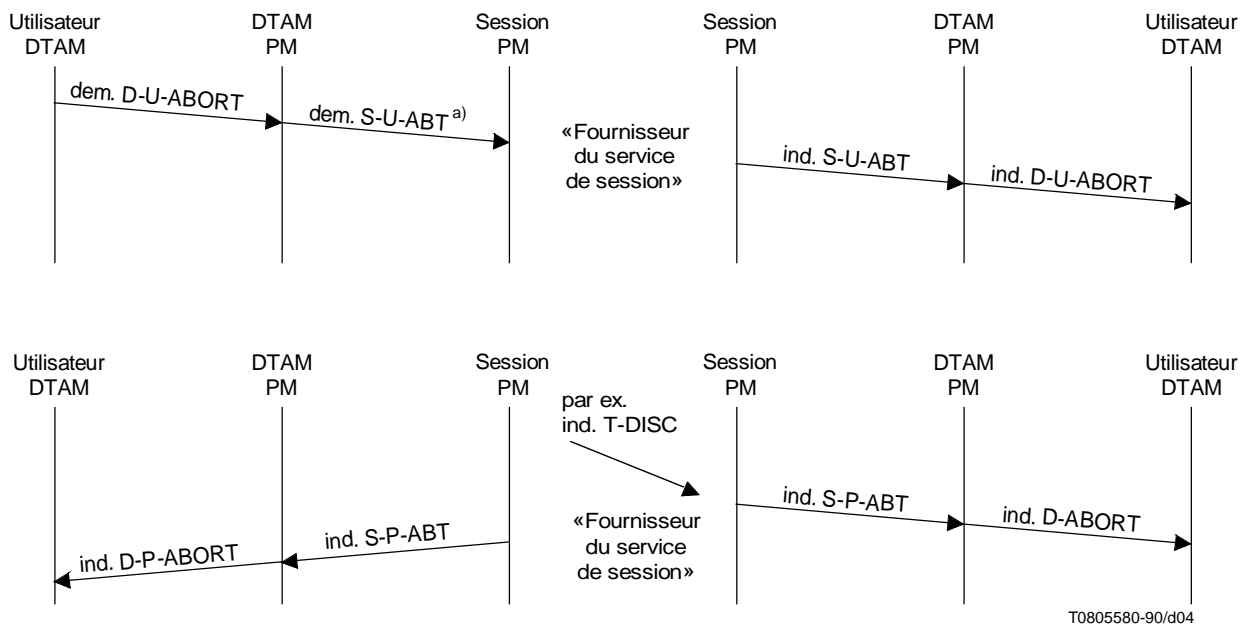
Utilisateur DTAM

DTAM PM

Session PM

Session PM

DTAM PM

Utilisateur DTAM

dem. D-U-ABORT

dem. S-U-ABT a)

«Fournisseur du service de session»

ind. S-U-ABT

ind. D-U-ABORT

Utilisateur DTAM

DTAM PM

Session PM

Session PM

DTAM PM

Utilisateur DTAM

par ex. ind. T-DISC

«Fournisseur du service de session»

ind. S-P-ABT

ind. D-ABORT

ind. S-P-ABT

ind. D-P-ABORT

T0805580-90/d04